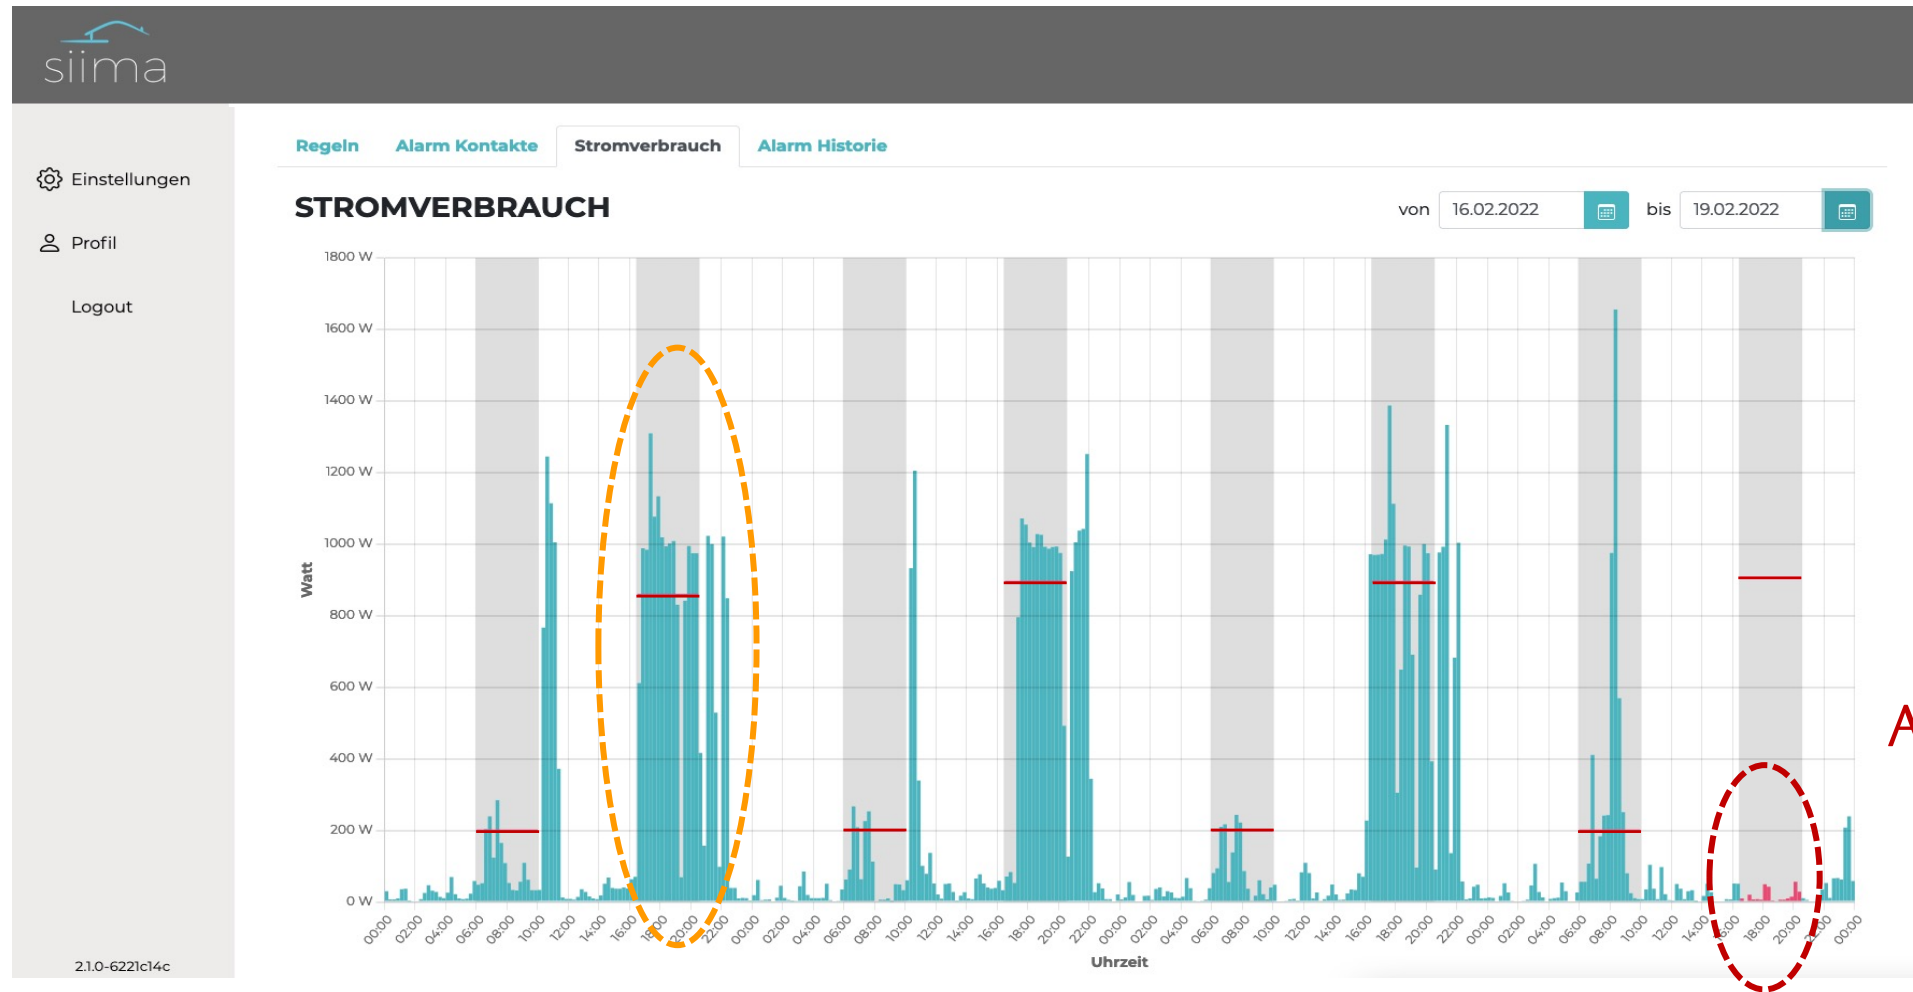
siima

Einstellungen

Profil

Logout

2.1.0-6221c14c

Regeln Alarm Kontakte Stromverbrauch Alarm Historie

STROMVERBRAUCH

von 16.02.2022 bis 19.02.2022

1800 W
1600 W
1400 W
1200 W
1000 W
800 W
600 W
400 W
200 W
0 W

Watt

00:00 02:00 04:00 06:00 08:00 10:00 12:00 14:00 16:00 18:00 20:00 22:00 00:00 02:00 04:00 06:00 08:00 10:00 12:00 14:00 16:00 18:00 20:00 22:00 00:00 02:00 04:00 06:00 08:00 10:00 12:00 14:00 16:00 18:00 20:00 22:00 00:00 02:00 04:00 06:00 08:00 10:00 12:00 14:00 16:00 18:00 20:00 22:00 00:00

Uhrzeit

A